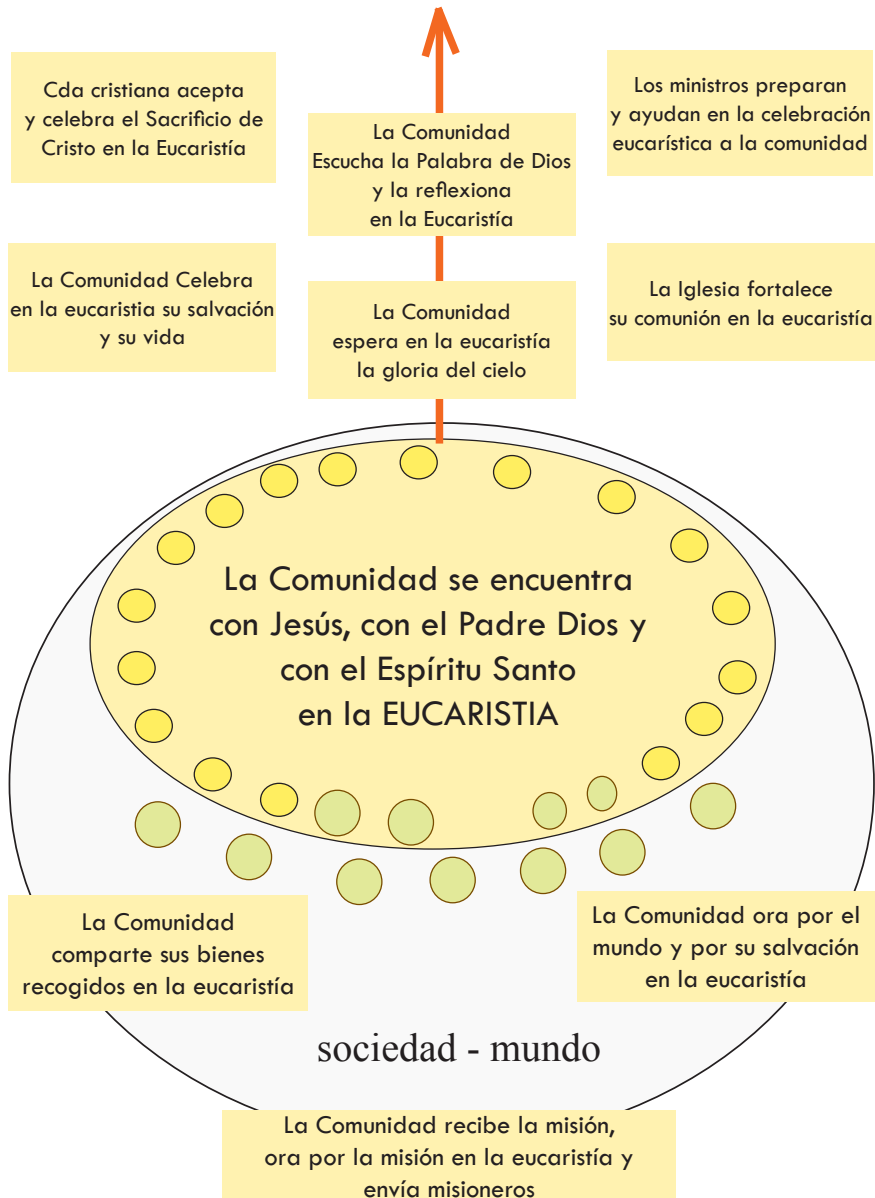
Cda cristiana acepta y celebra el Sacrificio de Cristo en la Eucaristía

La Comunidad Escucha la Palabra de Dios y la reflexiona en la Eucaristía

Los ministros preparan y ayudan en la celebración eucarística a la comunidad

La Comunidad Celebra en la eucaristia su salvación y su vida

La Comunidad espera en la eucaristía la gloria del cielo

La Iglesia fortalece su comunión en la eucaristía

La Comunidad se encuentra con Jesús, con el Padre Dios y con el Espíritu Santo en la EUCARISTIA

La Comunidad comparte sus bienes recogidos en la eucaristía

La Comunidad ora por el mundo y por su salvación en la eucaristía

sociedad - mundo

La Comunidad recibe la misión, ora por la misión en la eucaristía y envía misioneros